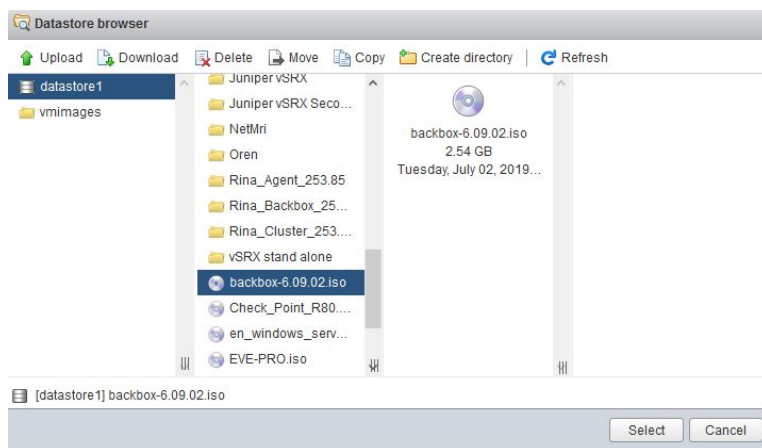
Datastore browser

Upload Download Delete Move Copy Create directory | Refresh

datastore1
vmimages

Juniper vSRX
Juniper vSRX Seco...
NetMri
Oren
Rina_Agent_253.85
Rina_Backbox_25...
Rina_Cluster_253....
vSRX stand alone
backbox-6.09.02.iso
Check_Point_R80....
en_windows_serv...
EVE-PRO.iso

backbox-6.09.02.iso
2.54 GB
Tuesday, July 02, 2019...

[datastore1] backbox-6.09.02.iso

Select Cancel